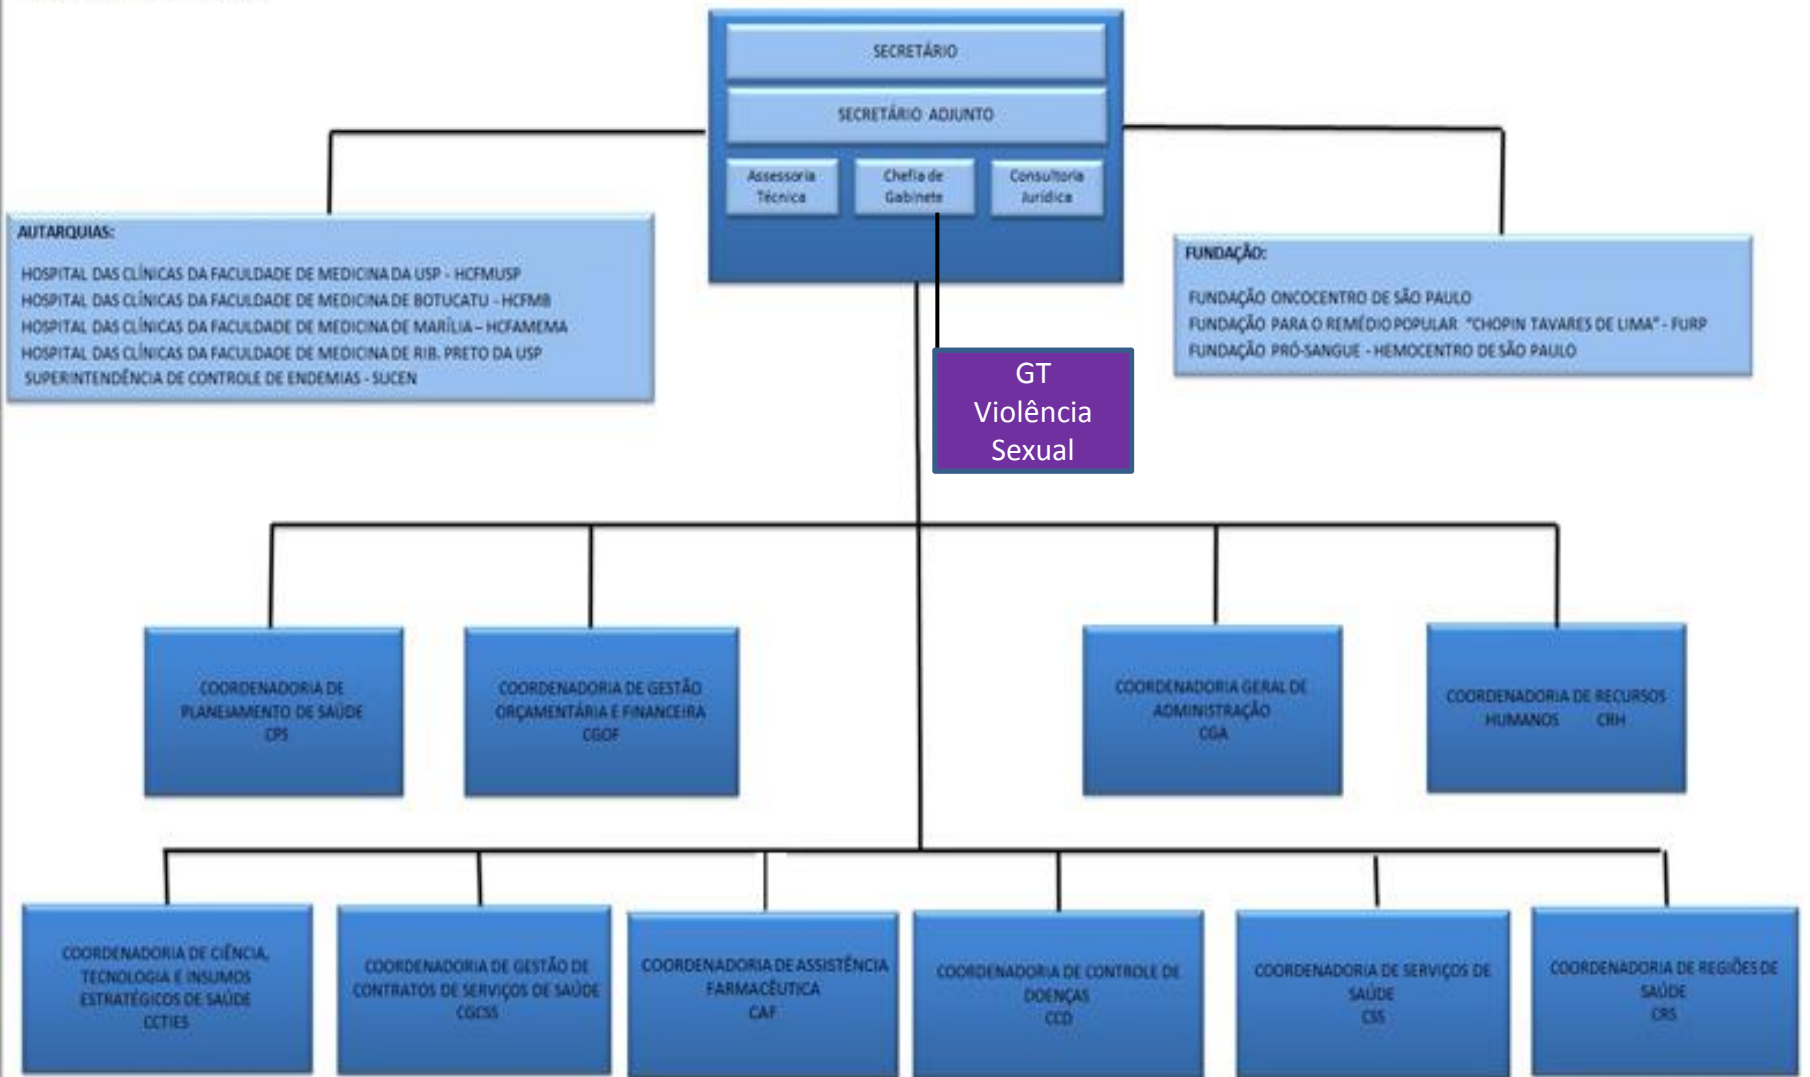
SECRETÁRIO

SECRETÁRIO ADJUNTO

Assessoria Técnica

Chefia de Gabinete

Consultoria Jurídica

AUTARQUIAS:

HOSPITAL DAS CLÍNICAS DA FACULDADE DE MEDICINA DA USP - HCFMUSP
HOSPITAL DAS CLÍNICAS DA FACULDADE DE MEDICINA DE BOTUCATU - HCFMB
HOSPITAL DAS CLÍNICAS DA FACULDADE DE MEDICINA DE MARÍLIA – HCFAMEMA
HOSPITAL DAS CLÍNICAS DA FACULDADE DE MEDICINA DE RIB. PRETO DA USP
SUPERINTENDÊNCIA DE CONTROLE DE ENDEMIAS - SUCEN

FUNDAÇÃO:

FUNDAÇÃO ONCOCENTRO DE SÃO PAULO
FUNDAÇÃO PARA O REMÉDIO POPULAR "CHOPIN TAVARES DE LIMA" - FURP
FUNDAÇÃO PRÓ-SANGUE - HEMOCENTRO DE SÃO PAULO

GT Violência Sexual

COORDENADORIA DE PLANEJAMENTO DE SAÚDE CPS

COORDENADORIA DE GESTÃO ORÇAMENTÁRIA E FINANCEIRA CGOF

COORDENADORIA GERAL DE ADMINISTRAÇÃO CGA

COORDENADORIA DE RECURSOS HUMANOS CRH

COORDENADORIA DE CIÊNCIA, TECNOLOGIA E INSUMOS ESTRATÉGICOS DE SAÚDE CCTIES

COORDENADORIA DE GESTÃO DE CONTRATOS DE SERVIÇOS DE SAÚDE CGCSS

COORDENADORIA DE ASSISTÊNCIA FARMACÊUTICA CAF

COORDENADORIA DE CONTROLE DE DOENÇAS CCD

COORDENADORIA DE SERVIÇOS DE SAÚDE CSS

COORDENADORIA DE REGIÕES DE SAÚDE CRS